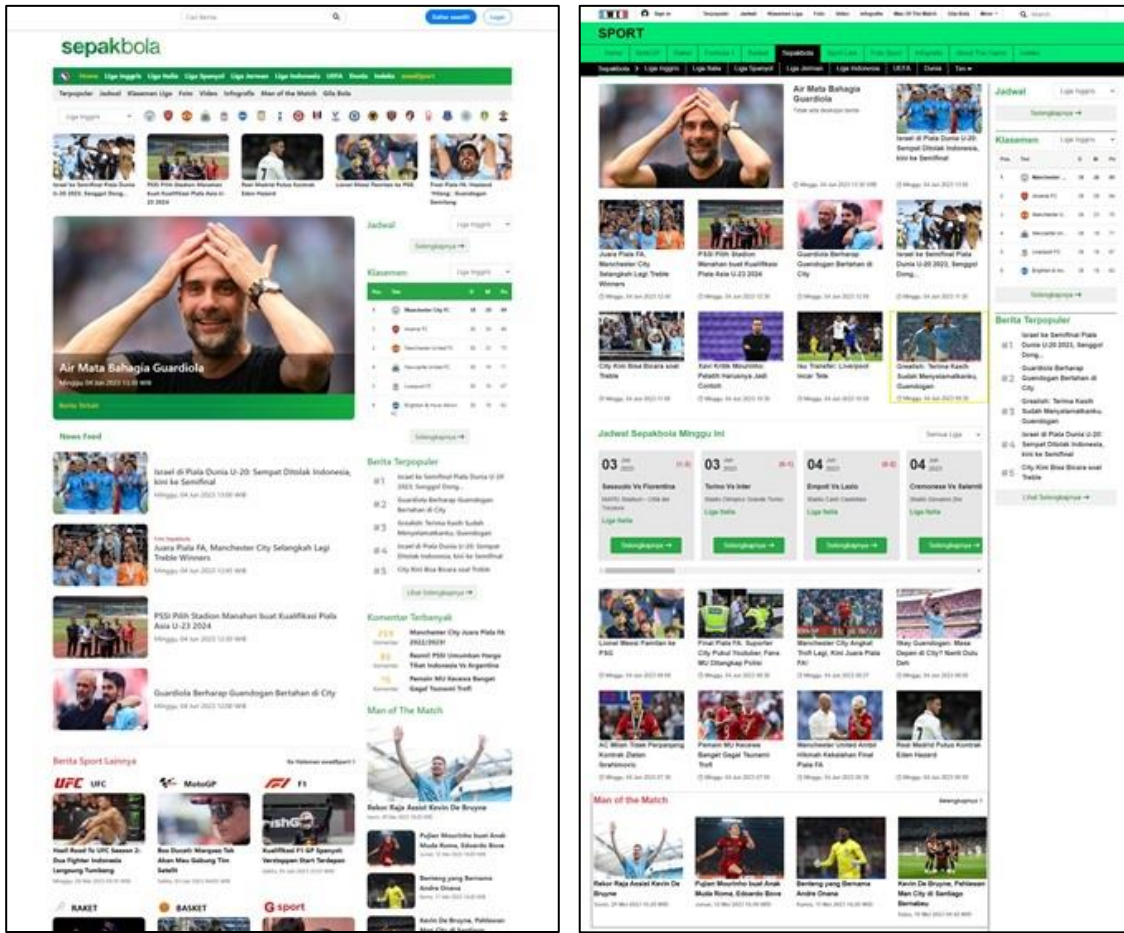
sepakbola

Terpopuler Jadwal Klasemen Liga Foto Video Infografis Man of the Match Gila Bola

Air Mata Bahagia Guardiola

News Feed

Israel di Piala Dunia U-20: Sempat Ditolak Indonesia, kini ke Semifinal

Juara Piala FA, Manchester City Selangkah Lagi Treble Winners

PSSI Pilih Stadion Manahan buat Kualifikasi Piala Asia U-23 2024

Guardiola Berharap Guendogan Bertahan di City

Jadwal

Klasemen

Berita Terpopuler

Komentar Terbanyak

Man of The Match

Rekor Raja Assist Kevin De Bruyne

Berita Sport Lainnya

UFC

MotoGP

F1

RAKET

BASKET

G sport

SPORT

Air Mata Bahagia Guardiola

Israel di Piala Dunia U-20: Sempat Ditolak Indonesia, kini ke Semifinal

Juara Piala FA, Manchester City Selangkah Lagi Treble Winners

PSSI Pilih Stadion Manahan buat Kualifikasi Piala Asia U-23 2024

Guardiola Berharap Guendogan Bertahan di City

City Kini Bisa Bicara soal Treble

Xavi Kritik Mourinho: Pelatih Harusnya Jadi Contoh

Isu Transfer: Liverpool Incar Tele

Grealish: Terima Kasih Sudah Menyelamatkanku, Guendogan

Jadwal Sepakbola Minggu Ini

03 Sassuolo Vs Fiorentina

03 Torino Vs Inter

04 Empoli Vs Lazio

04 Cremonese Vs Salernitana

Liga Italia

Selengkapnya →

Lionel Messi Pamitan ke PSG

Final Piala FA: Suporter City Pukul Youtuber, Fans MU Ditangkap Polisi

Manchester City Angkat Trofi Lagi, Kini Juara Piala FA!

AC Milan Tiken Perpanjang Kontrak Zlatan Ibrahimovic

Pemain MU Kecewa Banget Gagal Tsunami Trofi

Manchester United Ambil Hikmah Kekalahan Final Piala FA

Real Madrid Putus Kontrak Eden Hazard

Man of the Match

Rekor Raja Assist Kevin De Bruyne

Pujian Mourinho buat Anak Muda Roma, Edoardo Bove

Benteng yang Bernama Andre Onana

Kevin De Bruyne, Pahlawan Man City di Santiago Bernabeu

Berita Terpopuler

#1 Israel ke Semifinal Piala Dunia U-20 2023, Senggol Dong...

#2 Guardiola Berharap Guendogan Bertahan di City

#3 Grealish: Terima Kasih Sudah Menyelamatkanku, Guendogan

#4 Israel di Piala Dunia U-20: Sempat Ditolak Indonesia, kini ke Semifinal

#5 City Kini Bisa Bicara soal Treble

Lihat Selengkapnya →